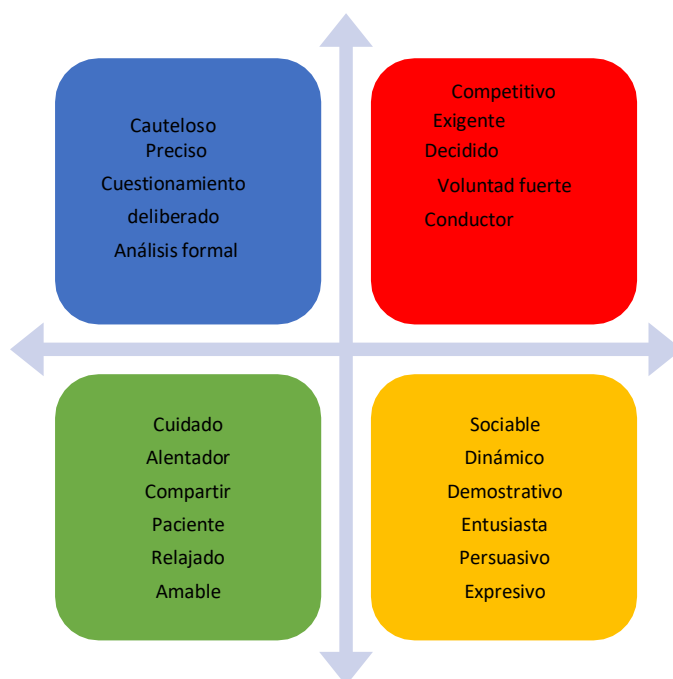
Cauteloso
Preciso
Cuestionamiento
deliberado
Análisis formal

Competitivo
Exigente
Decidido
Voluntad fuerte
Conductor

Cuidado
Alentador
Compartir
Paciente
Relajado
Amable

Sociable
Dinámico
Demostrativo
Entusiasta
Persuasivo
Expresivo